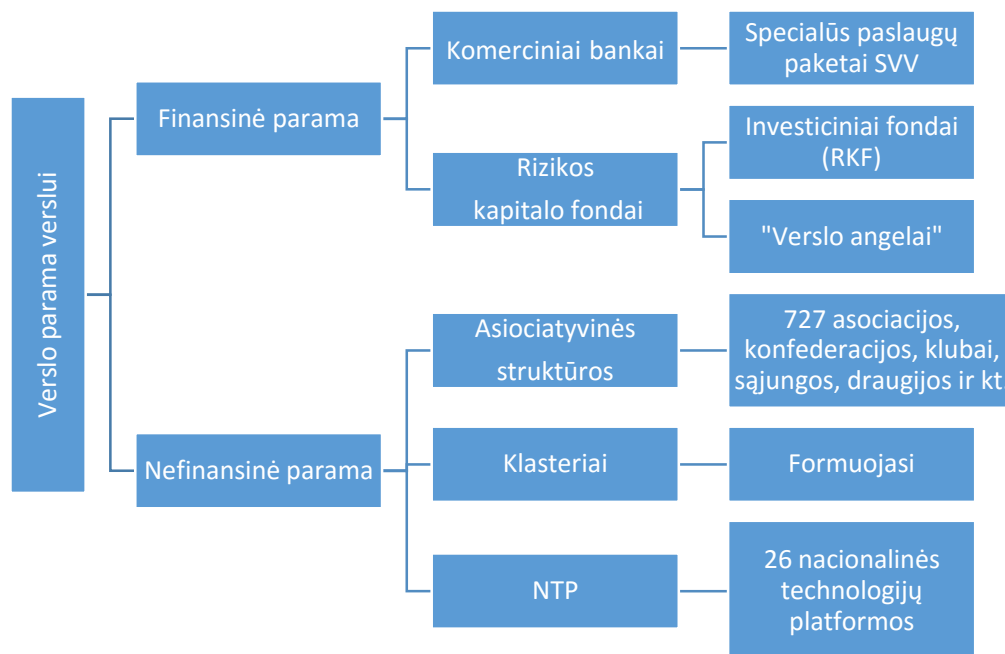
Verslo parama verslui

Finansinė parama

Komerciniai bankai

Specialūs paslaugų paketai SVV

Rizikos kapitalo fondai

Investiciniai fondai (RKF)

"Verslo angelai"

Nefinansinė parama

Asiociatyvinės struktūros

727 asociacijos, konfederacijos, klubai, sąjungos, draugijos ir kt

Klasteriai

Formuojasi

NTP

26 nacionalinės technologijų platformos